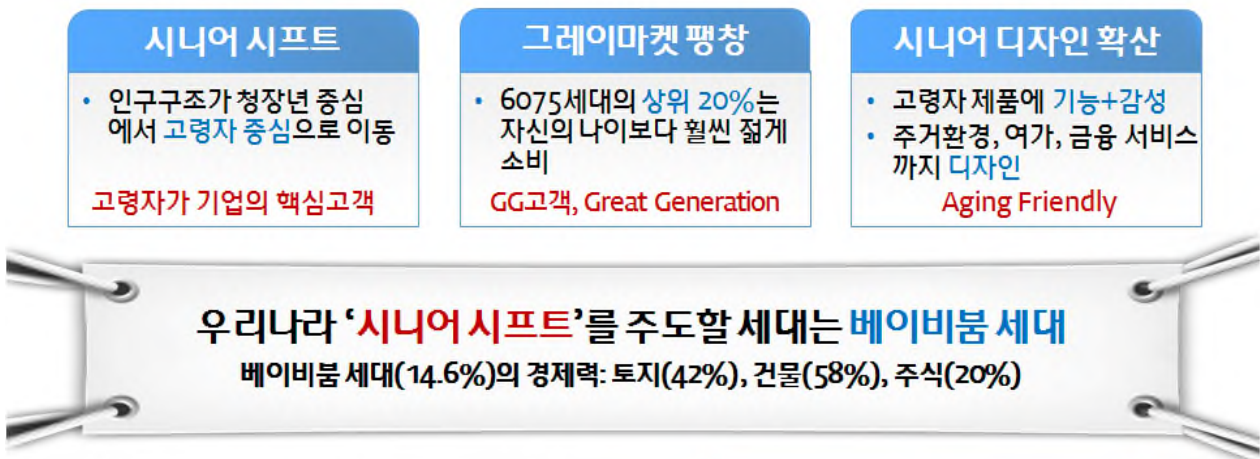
시니어 시프트

• 인구구조가 청장년 중심에서 고령자 중심으로 이동

고령자가 기업의 핵심고객

그레이마켓 팽창

• 6075세대의 상위 20%는 자신의 나이보다 훨씬 젊게 소비

GG고객, Great Generation

시니어 디자인 확산

• 고령자 제품에 기능+감성
• 주거환경, 여가, 금융 서비스까지 디자인

Aging Friendly

우리나라 '시니어 시프트'를 주도할 세대는 베이비붐 세대

베이비붐 세대(14.6%)의 경제력: 토지(42%), 건물(58%), 주식(20%)